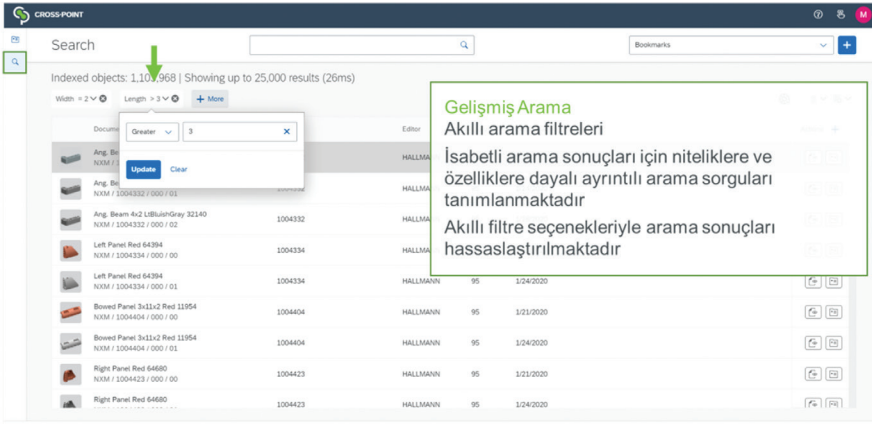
CROSS-POINT

M

Search

Bookmarks

Indexed objects: 1,10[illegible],968 | Showing up to 25,000 results (26ms)

Width = 2 Length > 3 + More

Greater 3

Update Clear

| Docum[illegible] | | Editor | | |
|---|---|---|---|---|
| Ang. Be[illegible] NXM / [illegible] | | HALLMANN | | |
| Ang. Be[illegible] NXM / 1004332 / 000 / 01 | 1004332 | HALLMANN | | |
| Ang. Beam 4x2 LtBluishGray 32140 NXM / 1004332 / 000 / 02 | 1004332 | HALLMANN | | |
| Left Panel Red 64394 NXM / 1004334 / 000 / 00 | 1004334 | HALLMANN | | |
| Left Panel Red 64394 NXM / 1004334 / 000 / 01 | 1004334 | HALLMANN | | |
| Bowed Panel 3x11x2 Red 11954 NXM / 1004404 / 000 / 00 | 1004404 | HALLMANN | 95 | 1/21/2020 |
| Bowed Panel 3x11x2 Red 11954 NXM / 1004404 / 000 / 01 | 1004404 | HALLMANN | 95 | 1/24/2020 |
| Right Panel Red 64680 NXM / 1004423 / 000 / 00 | 1004423 | HALLMANN | 95 | 1/21/2020 |
| Right Panel Red 64680 | 1004423 | HALLMANN | 95 | 1/24/2020 |

Gelişmiş Arama
Akıllı arama filtreleri

İsabetli arama sonuçları için niteliklere ve özelliklere dayalı ayrıntılı arama sorguları tanımlanmaktadır

Akıllı filtre seçenekleriyle arama sonuçları hassaslaştırılmaktadır